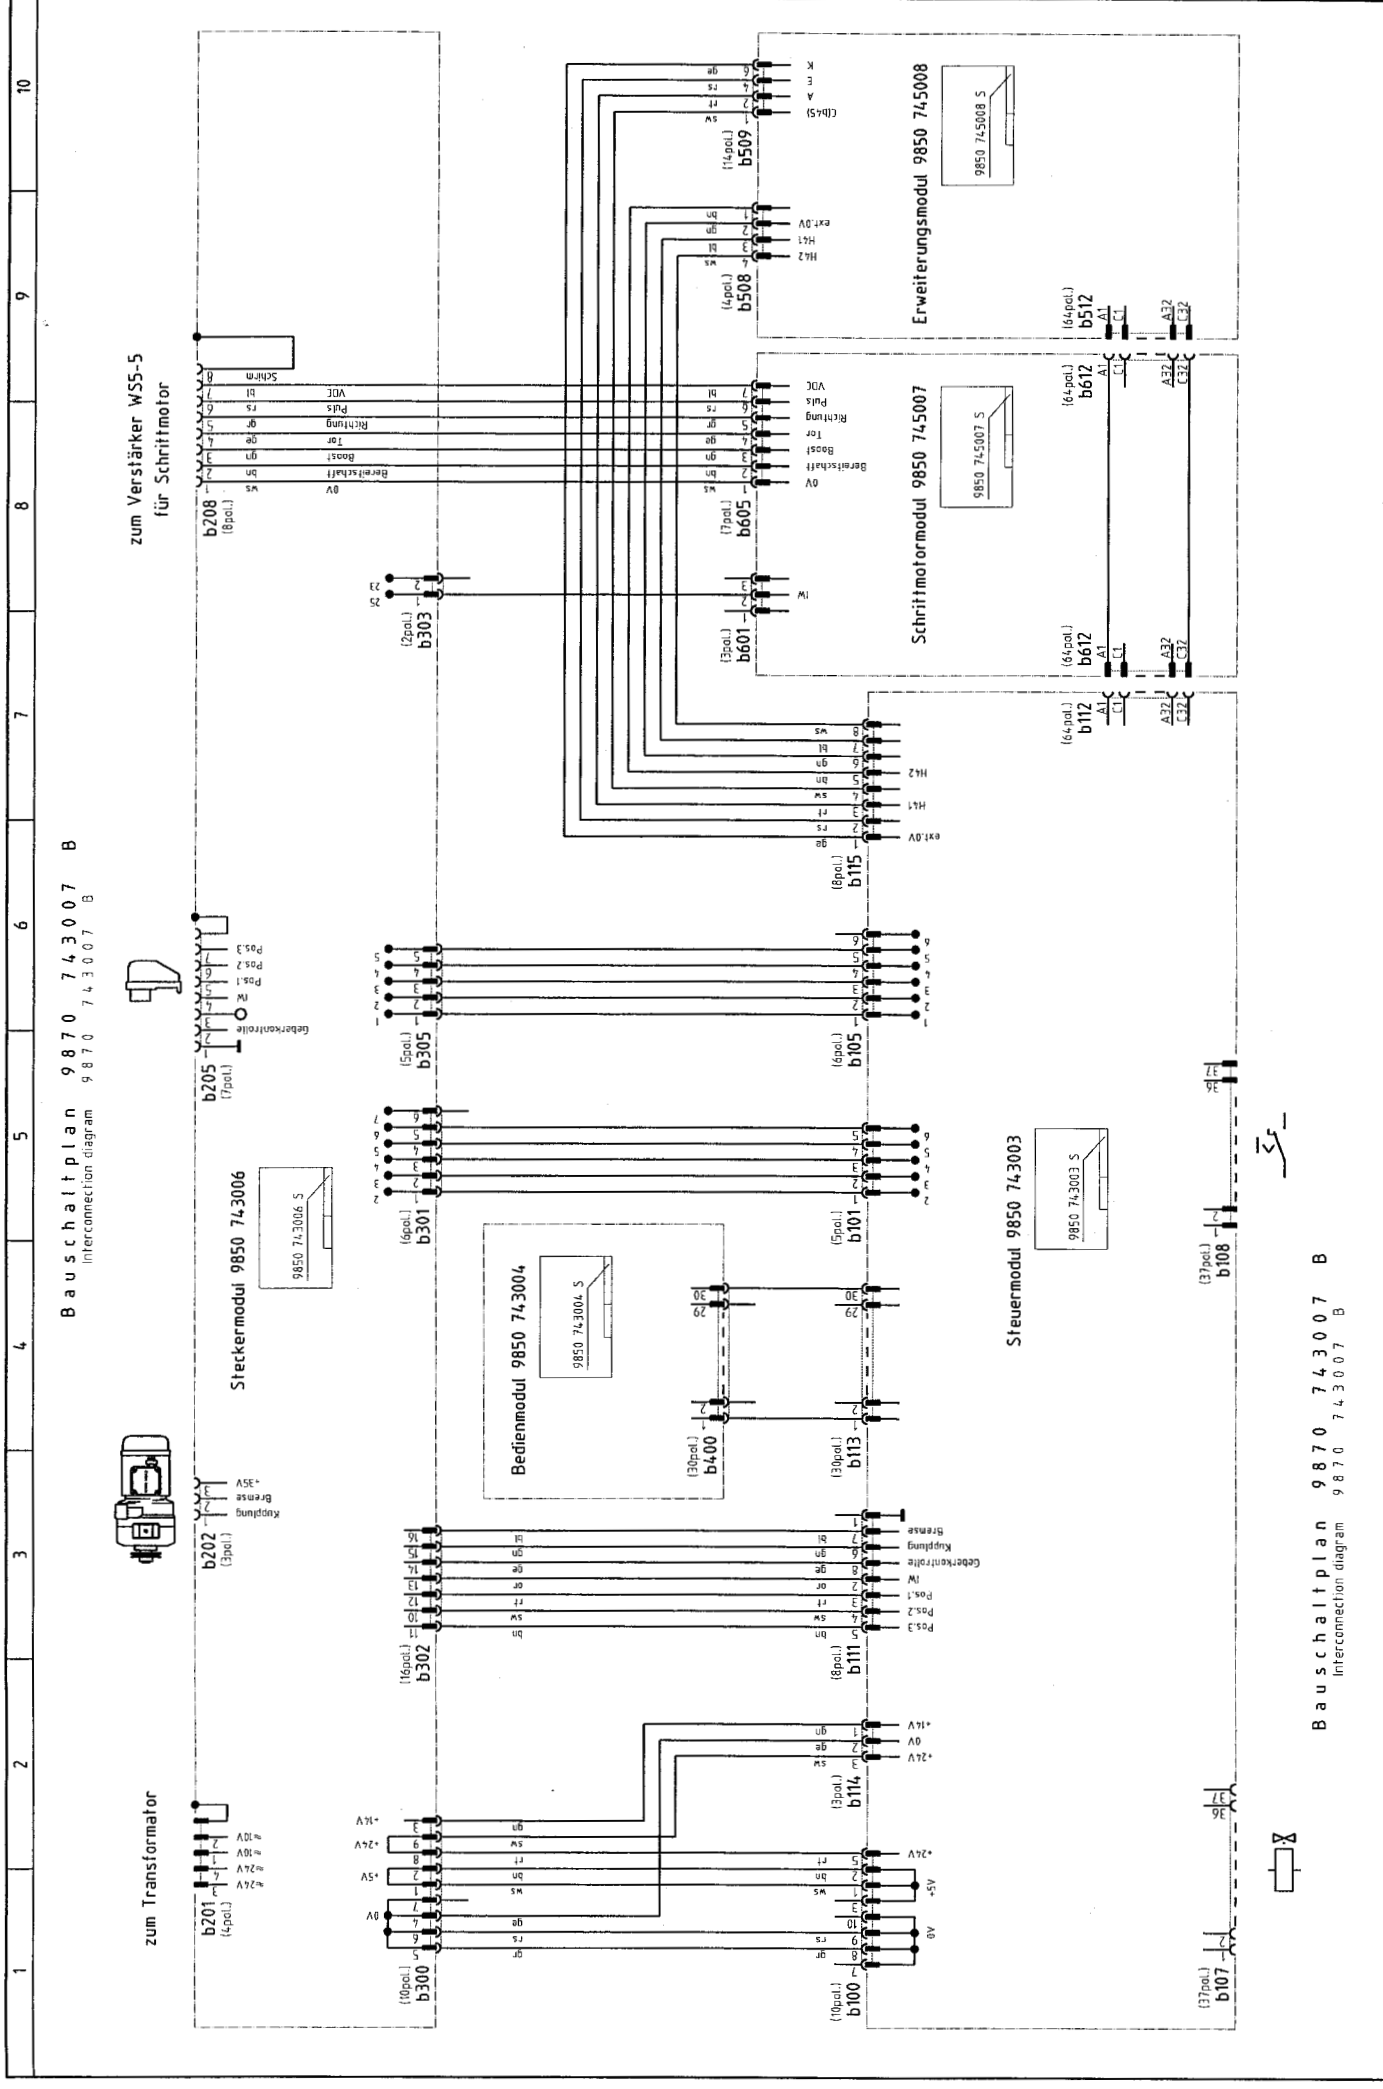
1
2
3
4
5
6
7
8
9
10

B a u s c h a l t p l a n 9 8 7 0 7 4 3 0 0 7 B
Interconnection diagram 9 8 7 0 7 4 3 0 0 7 B

zum Transformator
b201 (4pol.)
≈24V
≈24V
≈10V
≈10V

b202 (3pol.)
Kupplung
Bremse
+35V

b205 (7pol.)
Geberkontrolle
IW
Pos.1
Pos.2
Pos.3

zum Verstärker WS5-5 für Schrittmotor
b208 (8pol.)
0V
Bereitschaft
Boost
Tor
Richtung
Puls
VDC
Schirm
ws
bn
gn
ge
gr
rs
bl

Steckermodul 9850 743006
9850 743006 S

b300 (10pol.)
0V
+5V
+24V
+14V
gr
rs
ge
sw
bn
rt
ws
gn

b302 (16pol.)
bn
ws
rt
or
ge
gn
bl

b301 (6pol.)
b305 (5pol.)
b303 (2pol.)
23
25

Bedienmodul 9850 743004
9850 743004 S
b400 (30pol.)
2
29
30

Steuermodul 9850 743003
9850 743003 S

b100 (10pol.)
gr
rs
ge
sw
bn
rt
0V
+5V
+24V

b114 (3pol.)
sw
ge
gn
+24V
0V
+14V

b111 (8pol.)
Pos.3
Pos.2
Pos.1
IW
Geberkontrolle
Kupplung
Bremse

b113 (30pol.)
b101 (5pol.)
b105 (6pol.)
b115 (8pol.)
ext.0V
H41
H42
ge
rs
rt
sw
bn
gn
bl
ws

b107 (37pol.)
b108 (37pol.)
36
37

b112 (64pol.)
A1
C1
A32
C32

Schrittmotormodul 9850 745007
9850 745007 S
b601 (3pol.)
IW
b605 (7pol.)
0V
Bereitschaft
Boost
Tor
Richtung
Puls
VDC
b612 (64pol.)

Erweiterungsmodul 9850 745008
9850 745008 S
b508 (4pol.)
ext.0V
H41
H42
b509 (14pol.)
K
E
A
(Cb45)
b512 (64pol.)